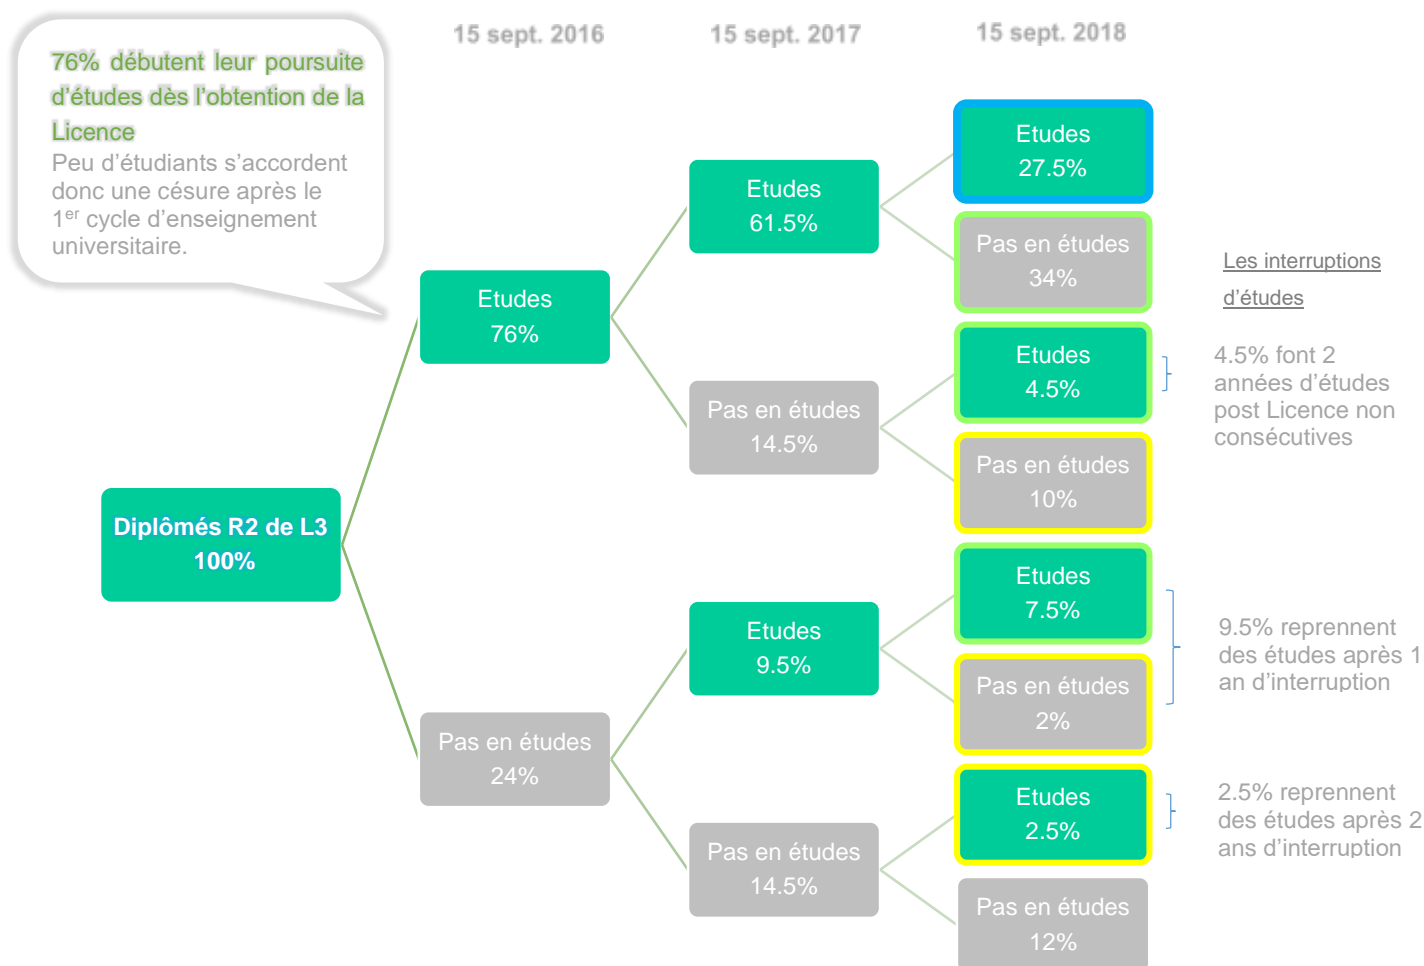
76% débutent leur poursuite d'études dès l'obtention de la Licence
Peu d'étudiants s'accordent donc une césure après le 1$^{er}$ cycle d'enseignement universitaire.

15 sept. 2016

15 sept. 2017

15 sept. 2018

Diplômés R2 de L3
100%

Etudes
76%

Pas en études
24%

Etudes
61.5%

Pas en études
14.5%

Etudes
9.5%

Pas en études
14.5%

Etudes
27.5%

Pas en études
34%

Etudes
4.5%

Pas en études
10%

Etudes
7.5%

Pas en études
2%

Etudes
2.5%

Pas en études
12%

Les interruptions d'études

4.5% font 2 années d'études post Licence non consécutives

9.5% reprennent des études après 1 an d'interruption

2.5% reprennent des études après 2 ans d'interruption